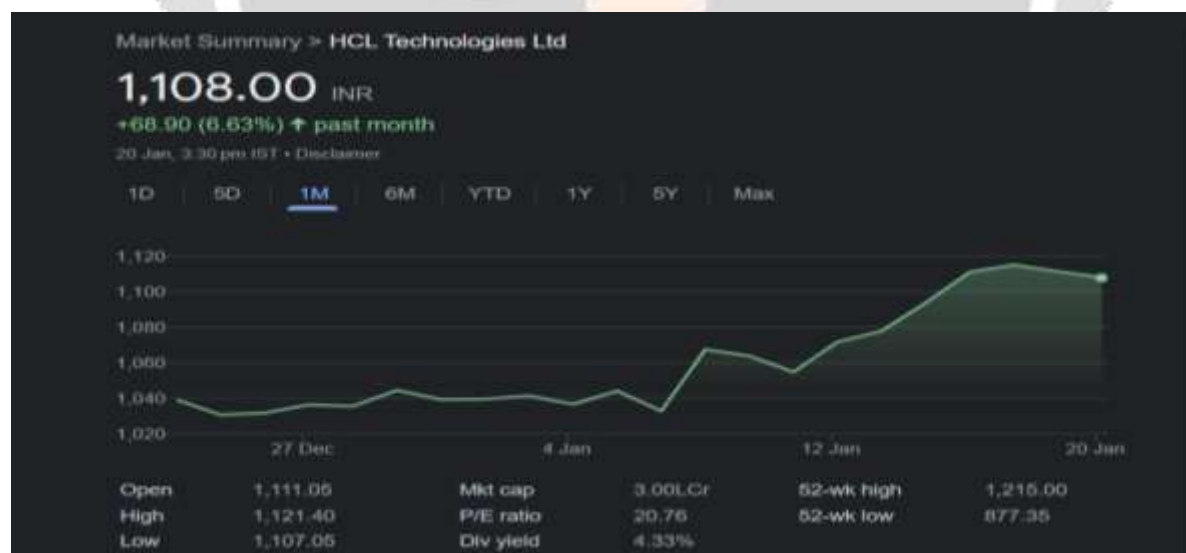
Market Summary > HCL Technologies Ltd

1,108.00 INR

+68.90 (6.63%) ↑ past month

20 Jan, 3:30 pm IST • Disclaimer

1D | 5D | 1M | 6M | YTD | 1Y | 5Y | Max

1,120
1,100
1,080
1,060
1,040
1,020

27 Dec
4 Jan
12 Jan
20 Jan

| Open | 1,111.05 | Mkt cap | 3.00LCr | 52-wk high | 1,215.00 |
|---|---|---|---|---|---|
| High | 1,121.40 | P/E ratio | 20.76 | 52-wk low | 877.35 |
| Low | 1,107.05 | Div yield | 4.33% | | |